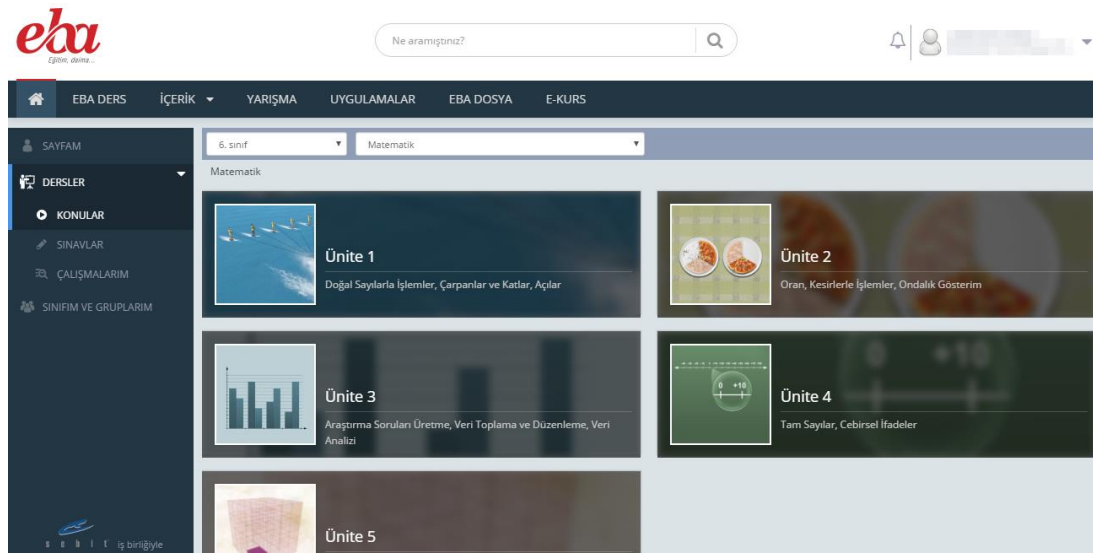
eba
Eğitim, daima...

Ne aramıştınız?

EBA DERS
İÇERİK
YARIŞMA
UYGULAMALAR
EBA DOSYA
E-KURS

SAYFAM
DERSLER
KONULAR
SINAVLAR
ÇALIŞMALARIM
SINIFIM VE GRUPLARIM

6. sınıf
Matematik
Matematik

Ünite 1
Doğal Sayılarla İşlemler, Çarpanlar ve Katlar, Açılar

Ünite 2
Oran, Kesirlerle İşlemler, Ondalık Gösterim

Ünite 3
Araştırma Soruları Üretme, Veri Toplama ve Düzenleme, Veri Analizi

0 +10
Ünite 4
Tam Sayılar, Cebirsel İfadeler

Ünite 5

işbirliğiyle